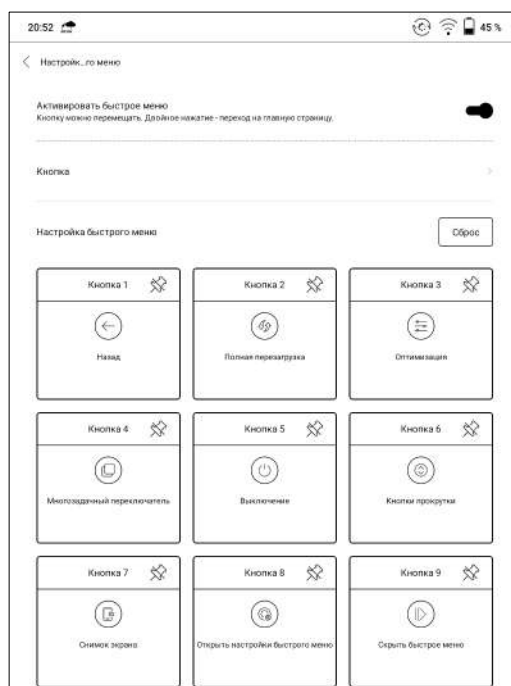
20:52

45 %

Настройк...го меню

Активировать быстрое меню
Кнопку можно перемещать. Двойное нажатие - переход на главную страницу.

Кнопка

Настройка быстрого меню

Сброс

Кнопка 1

Назад

Кнопка 2

Полная перезагрузка

Кнопка 3

Оптимизация

Кнопка 4

Многозадачный переключатель

Кнопка 5

Выключение

Кнопка 6

Кнопки прокрутки

Кнопка 7

Снимок экрана

Кнопка 8

Открыть настройки быстрого меню

Кнопка 9

Скрыть быстрое меню